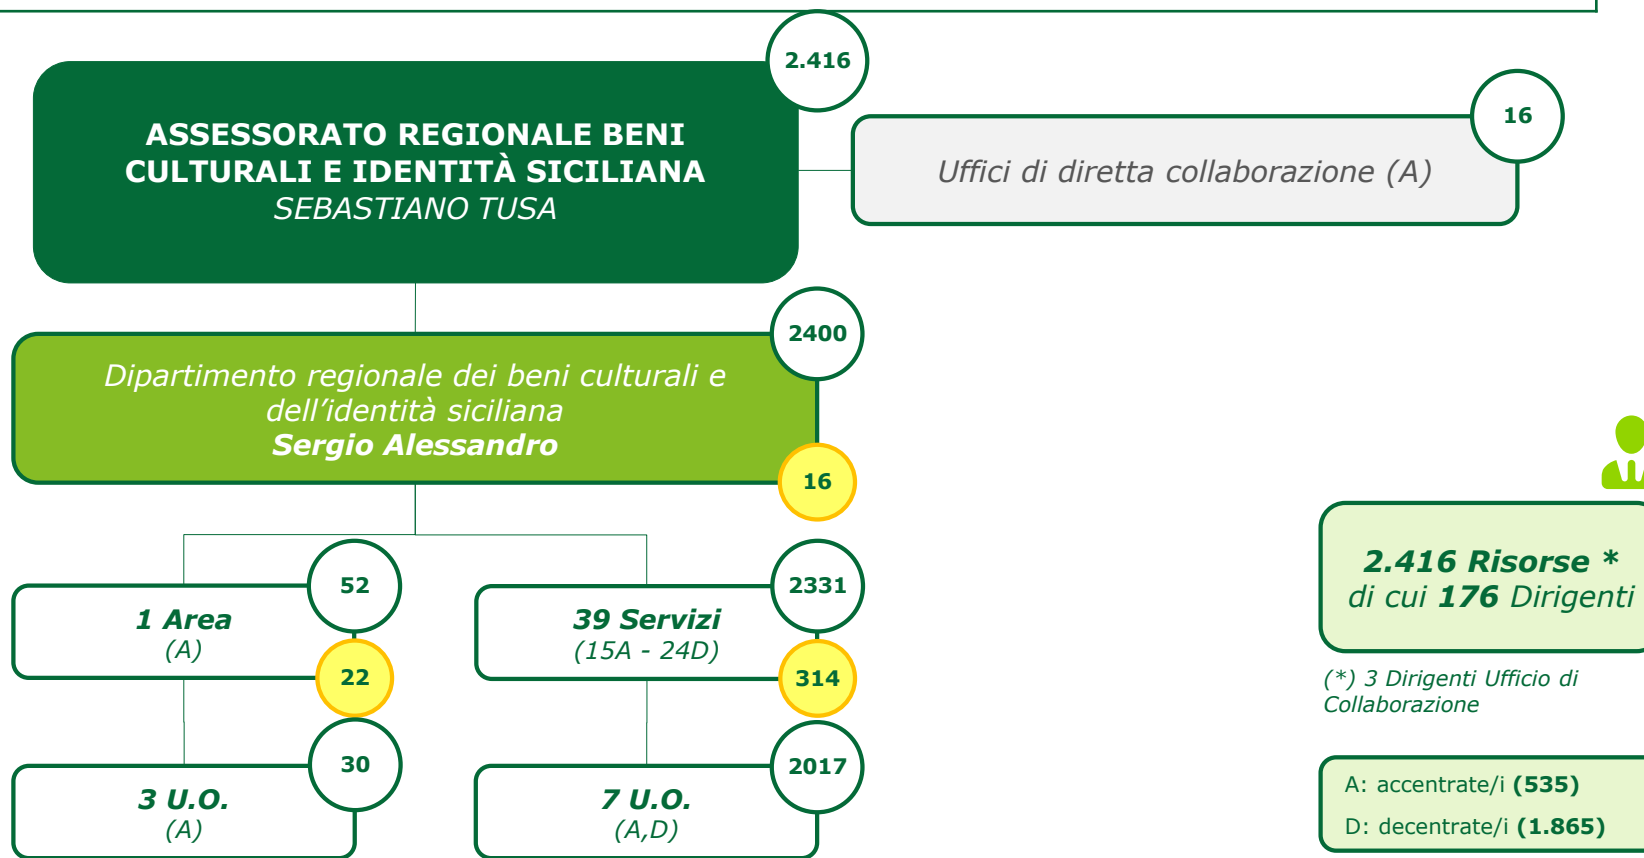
2.416

ASSESSORATO REGIONALE BENI CULTURALI E IDENTITÀ SICILIANA
SEBASTIANO TUSA

16

Uffici di diretta collaborazione (A)

2400

Dipartimento regionale dei beni culturali e dell'identità siciliana
Sergio Alessandro

16

52

1 Area
(A)

22

2331

39 Servizi
(15A - 24D)

314

30

3 U.O.
(A)

2017

7 U.O.
(A,D)

2.416 Risorse *
di cui 176 Dirigenti

(*) 3 Dirigenti Ufficio di Collaborazione

A: accentrate/i (535)
D: decentrate/i (1.865)